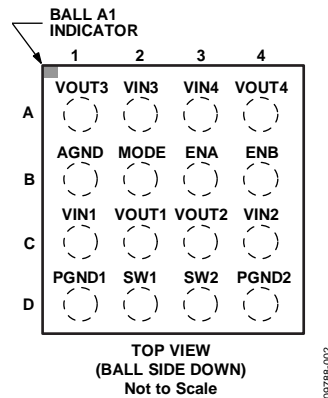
BALL A1 INDICATOR

|   | 1 | 2 | 3 | 4 |
|---|---|---|---|---|
| A | VOUT3 | VIN3 | VIN4 | VOUT4 |
| B | AGND | MODE | ENA | ENB |
| C | VIN1 | VOUT1 | VOUT2 | VIN2 |
| D | PGND1 | SW1 | SW2 | PGND2 |

TOP VIEW
(BALL SIDE DOWN)
Not to Scale

09788-002